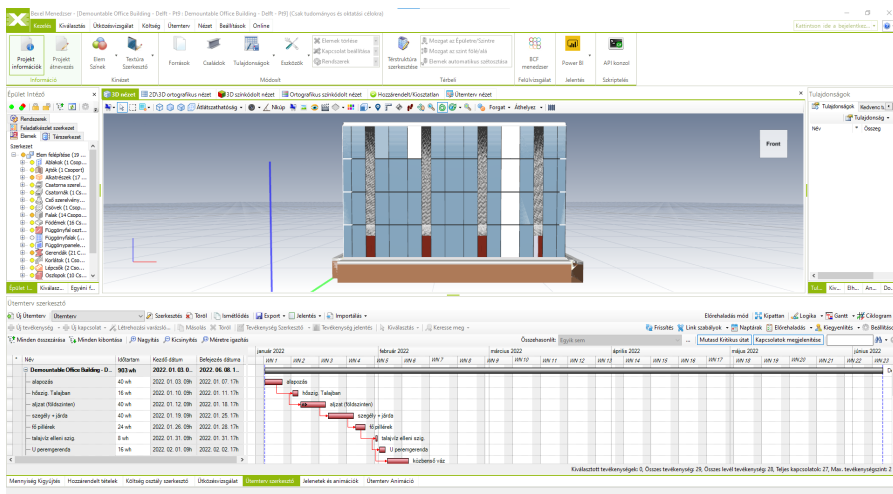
Bexel Menedzser - Demountable Office Building - Delft - Pt8 - Demountable Office Building - Delft - Pt8 (Csak tudományos és oktatási célokra)

Kezdés Kiválasztás Ütközésvizsgálat Költség Ütemterv Nézet Beállítások Online

Projekt információk Projekt átnevezés Információ

Elem Színek Textúra Szerkesztő Kinézet

Fonások Családok Tulajdonságok Eszközök Elemek törlése Kapcsolat beállítása Rendszerek Módosít

Tévényítő szerkesztése Mozgat az Épületre/Szintre Mozgat az szint felé/alá Elemek automatikus osztályzása Térbeli

BCF menedzser Felülvizsgálat

Power BI Jelentés

API konzol Szkriptelés

Épület Intéző

Rendszerek
Feladatkiosztó szerkezet
Elemek Térszerkezet

Szerkezet
Elem felépítése (29 ...
Ablakok (1 Csop...
Ajtók (1 Csoport)
Alkatrészek (17 ...
Csatorna szerel...
Csatornák (1 Cs...
Cső szerelvény...
Csövek (1 Csop...
Falak (14 Csop...
Födémek (16 Cs...
Függönyfal oszt...
Függönyfalak (...
Függönypanele...
Gerendák (21 C...
Korlátok (1 Cso...
Lépcsők (2 Cso...
Oszlopok (10 Cs...

Épület I... Kiválasz... Egyéni f...

3D nézet 2D/3D ortografikus nézet 3D színkódolt nézet Ortografikus színkódolt nézet Hozzárendelt/Kiosztatlan Ütemterv nézet

Átlátszóság Nézet Forgat Áthelyez

Front

Tulajdonságok
Tulajdonságok Kedvenc tu
Tulajdonság
Név Összeg

Tul... Kiv... Elh... Am...

Ütemterv szerkesztő

Új Ütemterv Ütemterv Szerkesztés Töröl Ismétlődés Export Jelentés Importálás Előrehaladás mód Kipattan Logika Gantt Ciklogram

Új tevékenység Kapcsolat Létrehozó varázsló... Másolás Töröl Tevékenység Szerkesztő Tevékenység jelentés Kiválasztás Keresse meg Frissítés Link szabályok Naptárak Előrehaladás Kiegyenlítés Beállítások

Minden összecsukása Minden kibontása Nagyítás Kicsinyítés Méretre igazítás Összehasonlít: Egyik sem Mutasd Kritikus utat Kapcsolatok megjelenítése

| Név | Időtartam | Kezdő dátum | Befejezés dátuma |
|---|---|---|---|
| Demountable Office Building - D... | 903 wh | 2022. 01. 03. 0... | 2022. 06. 08. 1... |
| alapozás | 40 wh | 2022. 01. 03. 09h | 2022. 01. 07. 17h |
| hőszig. Talajban | 16 wh | 2022. 01. 10. 09h | 2022. 01. 11. 17h |
| aljzat (földszinten) | 40 wh | 2022. 01. 12. 09h | 2022. 01. 18. 17h |
| szegély + járda | 40 wh | 2022. 01. 19. 09h | 2022. 01. 25. 17h |
| fő pillérek | 24 wh | 2022. 01. 26. 09h | 2022. 01. 28. 17h |
| talajvíz elleni szig. | 8 wh | 2022. 01. 31. 09h | 2022. 01. 31. 17h |
| U perengerenda | 16 wh | 2022. 02. 01. 09h | 2022. 02. 02. 17h |

január 2022 február 2022 március 2022 április 2022 május 2022 június 2022

WN 1 WN 2 WN 3 WN 4 WN 5 WN 6 WN 7 WN 8 WN 9 WN 10 WN 11 WN 12 WN 13 WN 14 WN 15 WN 16 WN 17 WN 18 WN 19 WN 20 WN 21 WN 22 WN 23

alapozás
hőszig. Talajban
aljzat (földszinten)
szegély + járda
fő pillérek
talajvíz elleni szig.
U perengerenda
közbenső vác

Kiválasztott tevékenységek: 0, Összes tevékenység: 29, Összes levél tevékenység: 28, Teljes kapcsolatok: 27, Max. tevékenységszint: 2

Mennyiségi Kigyűjtés Hozzárendelt tételek Költség osztály szerkesztő Ütközésszerkesztő Ütemterv szerkesztő Jelenetek és animációk Ütemterv Animáció